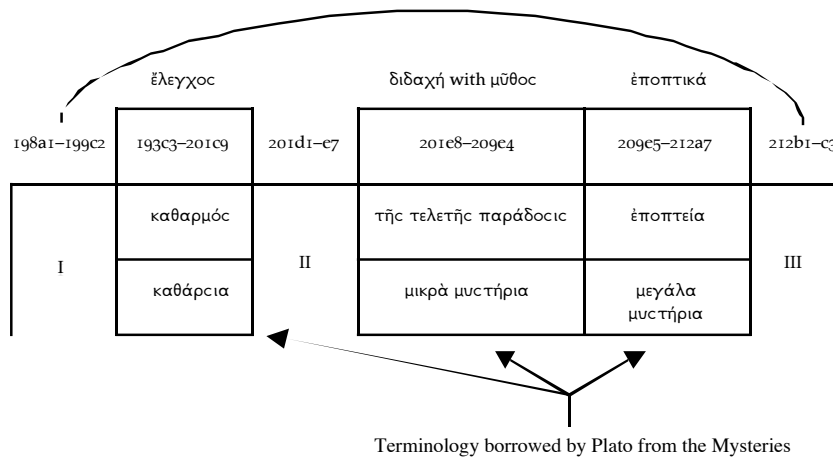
ἔλεγχος

διδαχή with μῦθος

ἐποπτικά

198a1–199c2

193c3–201c9

201d1–e7

201e8–209e4

209e5–212a7

212b1–c3

καθαρμός

τῆς τελετῆς παράδοσις

ἐποπτεία

I

II

III

καθάρσια

μικρὰ μυστήρια

μεγάλα μυστήρια

Terminology borrowed by Plato from the Mysteries